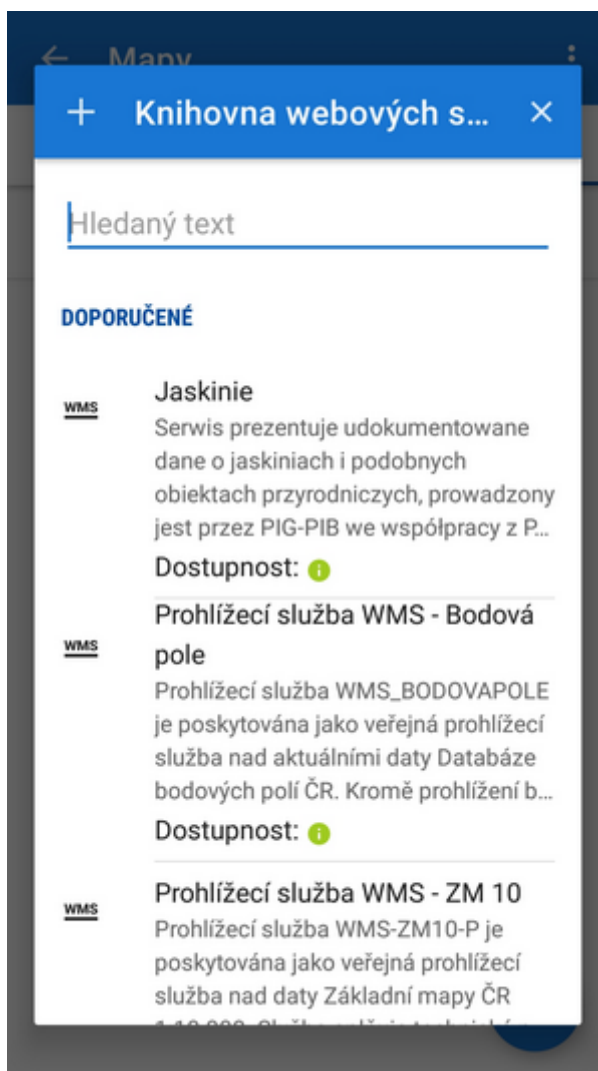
Mapy

+ Knihovna webových s... ×

Hledaný text

DOPORUČENÉ

WMS
Jaskinie
Serwis prezentuje udokumentowane dane o jaskiniach i podobnych obiektach przyrodniczych, prowadzony jest przez PIG-PIB we współpracy z P...
Dostupnost:

WMS
Prohlížecí služba WMS - Bodová pole
Prohlížecí služba WMS_BODOVAPOLE je poskytována jako veřejná prohlížecí služba nad aktuálními daty Databáze bodových polí ČR. Kromě prohlížení b...
Dostupnost:

WMS
Prohlížecí služba WMS - ZM 10
Prohlížecí služba WMS-ZM10-P je poskytována jako veřejná prohlížecí služba nad daty Základní mapy ČR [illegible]